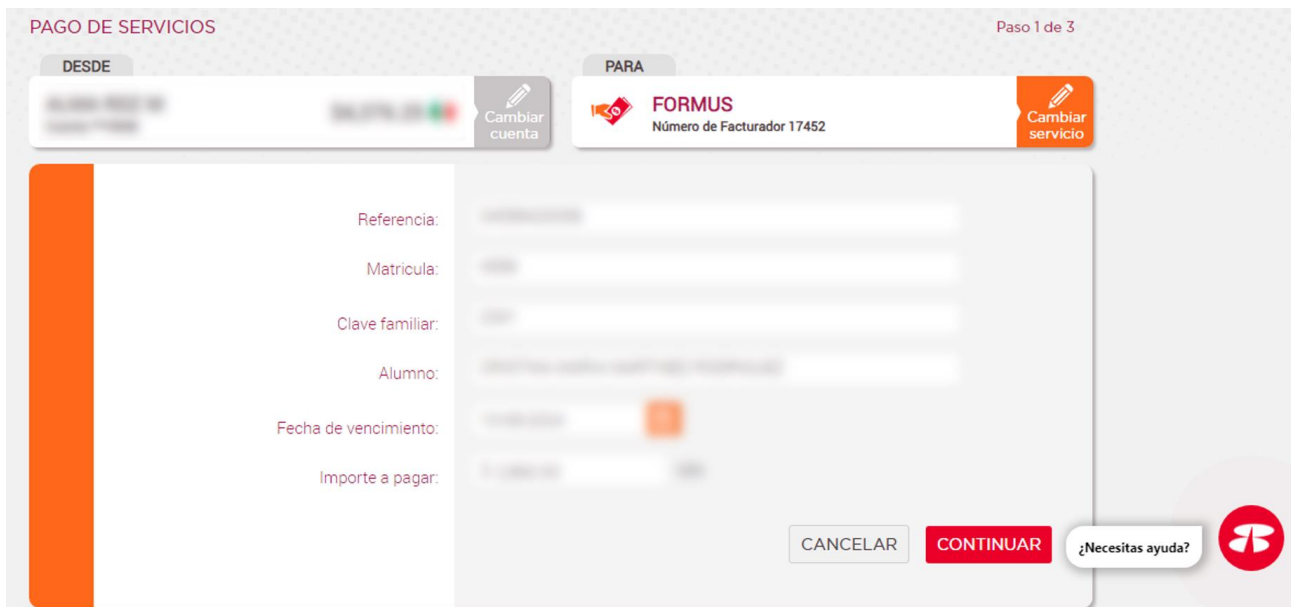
PAGO DE SERVICIOS

Paso 1 de 3

DESDE

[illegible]
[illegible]
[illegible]

Cambiar cuenta

PARA

FORMUS
Número de Facturador 17452

Cambiar servicio

Referencia: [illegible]

Matricula: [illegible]

Clave familiar: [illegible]

Alumno: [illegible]

Fecha de vencimiento: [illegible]

Importe a pagar: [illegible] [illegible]

CANCELAR

CONTINUAR

¿Necesitas ayuda?